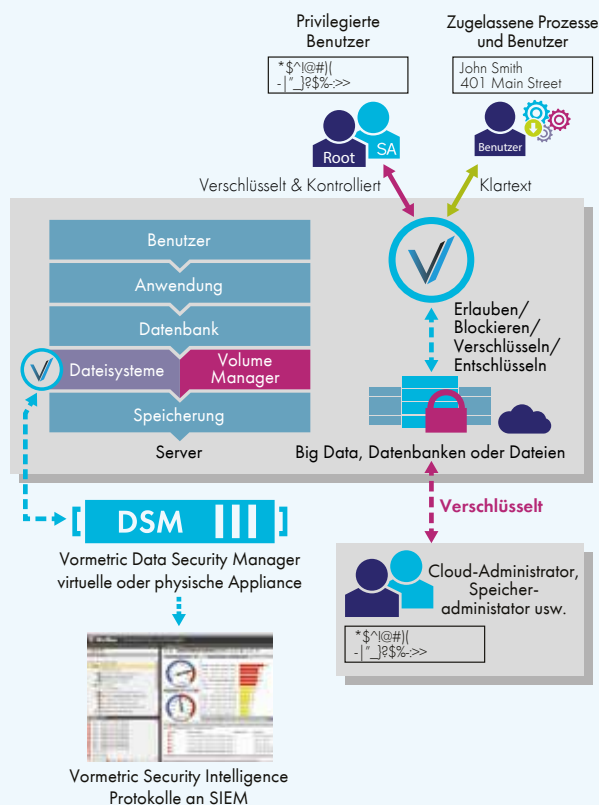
Privilegierte Benutzer

*$^!@#)( -|"_}?$%-:>>

Root SA

Zugelassene Prozesse und Benutzer

John Smith
401 Main Street

Benutzer

Verschlüsselt & Kontrolliert

Klartext

Benutzer

Anwendung

Datenbank

Dateisysteme

Volume Manager

Speicherung

Server

Erlauben/ Blockieren/ Verschlüsseln/ Entschlüsseln

Big Data, Datenbanken oder Dateien

Verschlüsselt

DSM

Vormetric Data Security Manager virtuelle oder physische Appliance

Cloud-Administrator, Speicheradministator usw.

*$^!@#)( -|"_}?$%-:>>

Vormetric Security Intelligence Protokolle an SIEM